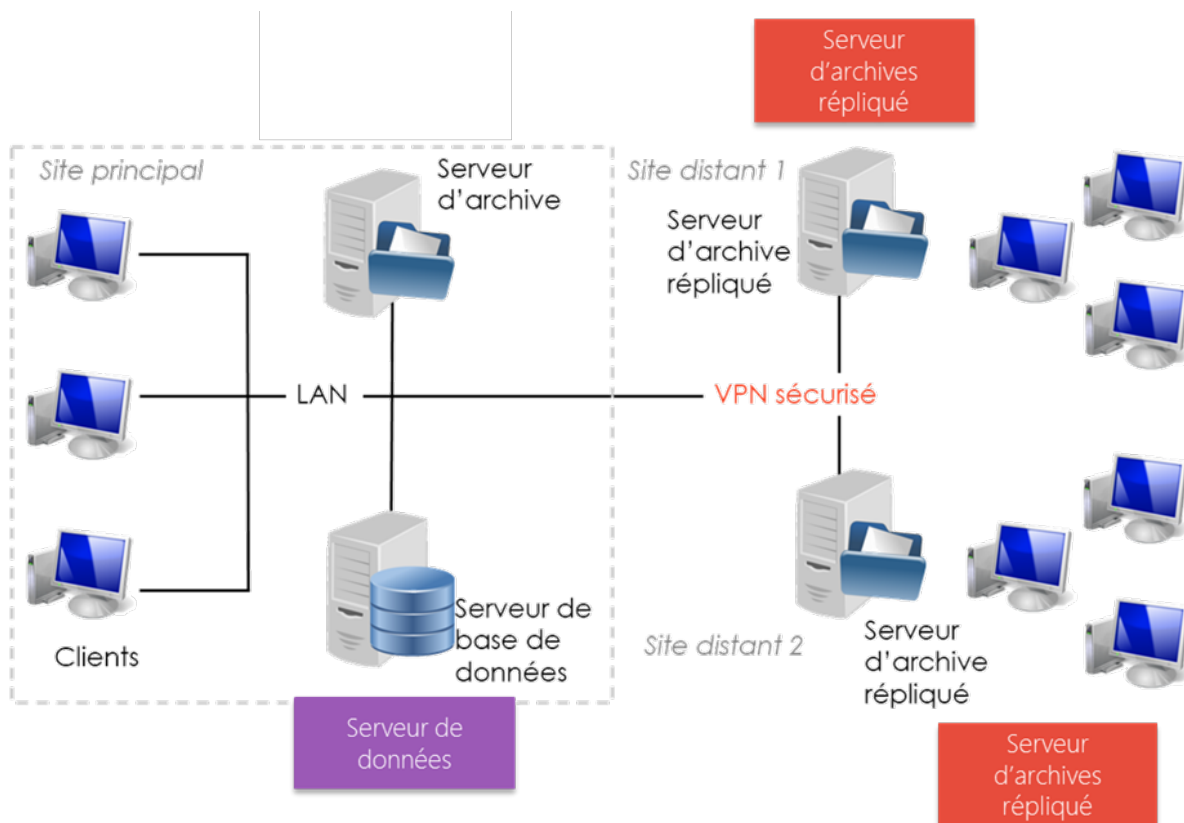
Serveur d'archives répliqué

Site principal

Serveur d'archive

Site distant 1

Serveur d'archive répliqué

LAN

VPN sécurisé

Clients

Serveur de base de données

Site distant 2

Serveur d'archive répliqué

Serveur de données

Serveur d'archives répliqué